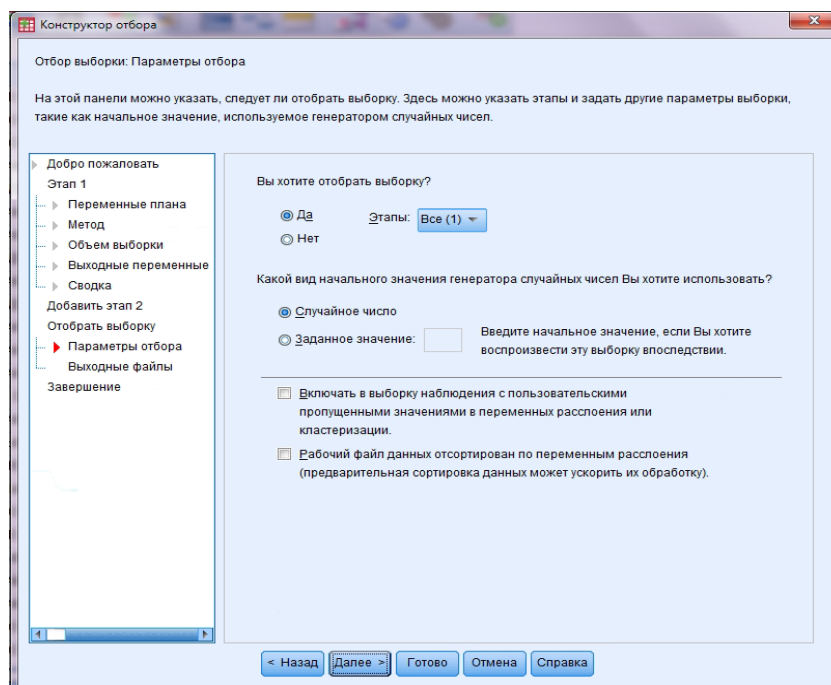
Конструктор отбора

Отбор выборки: Параметры отбора

На этой панели можно указать, следует ли отобрать выборку. Здесь можно указать этапы и задать другие параметры выборки, такие как начальное значение, используемое генератором случайных чисел.

Добро пожаловать
Этап 1
Переменные плана
Метод
Объем выборки
Выходные переменные
Сводка
Добавить этап 2
Отобрать выборку
Параметры отбора
Выходные файлы
Завершение

Вы хотите отобрать выборку?

Да
Этапы: Все (1)
Нет

Какой вид начального значения генератора случайных чисел Вы хотите использовать?

Случайное число
Заданное значение:
Введите начальное значение, если Вы хотите воспроизвести эту выборку впоследствии.

Включать в выборку наблюдения с пользовательскими пропущенными значениями в переменных расслоения или кластеризации.

Рабочий файл данных отсортирован по переменным расслоения (предварительная сортировка данных может ускорить их обработку).

< Назад
Далее >
Готово
Отмена
Справка